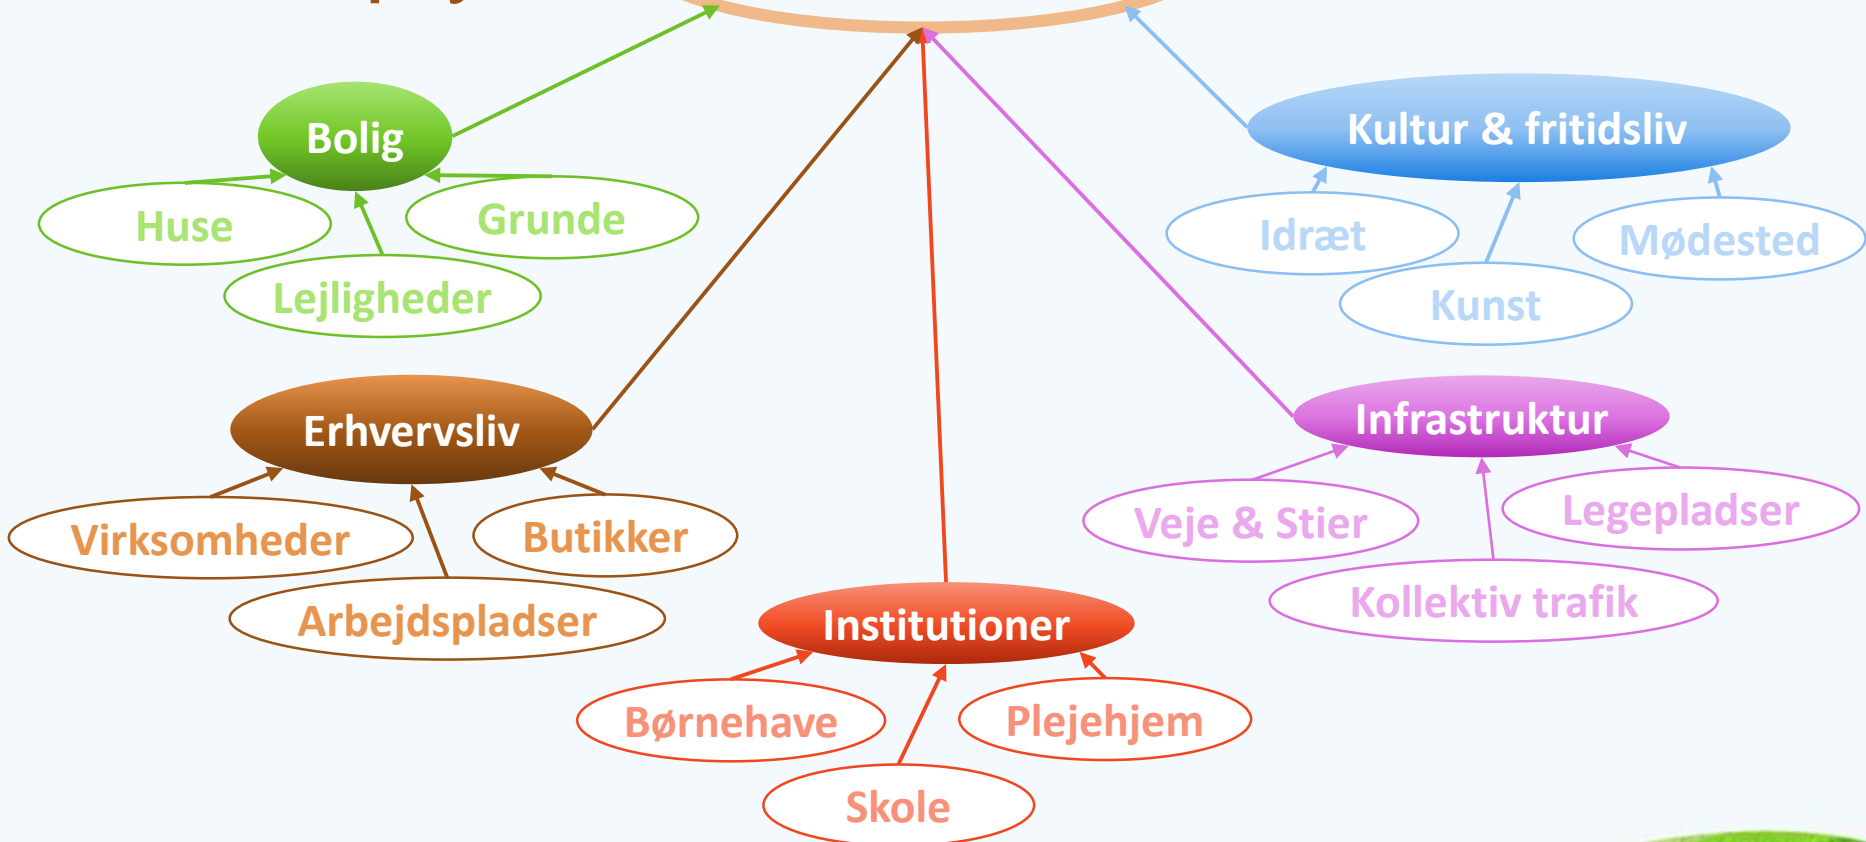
Bolig

Huse

Grunde

Lejligheder

Kultur & fritidsliv

Idræt

Mødested

Kunst

Erhvervsliv

Virksomheder

Butikker

Arbejdspladser

Infrastruktur

Veje & Stier

Legepladser

Kollektiv trafik

Institutioner

Børnehave

Plejehjem

Skole